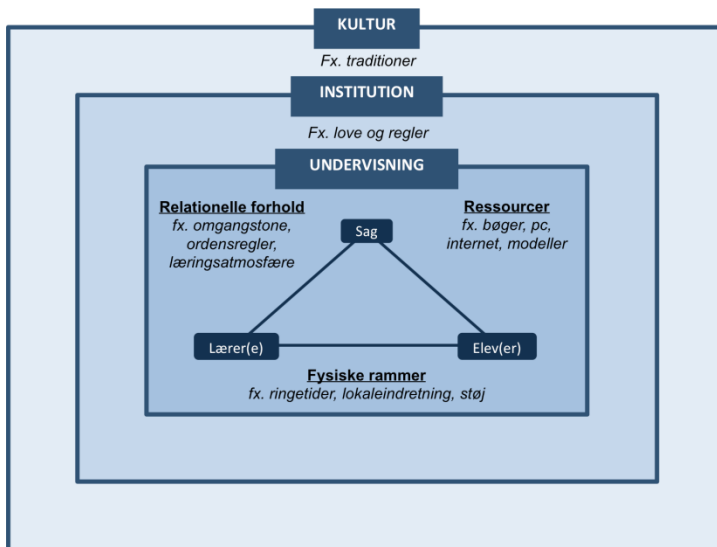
KULTUR
Fx. traditioner

INSTITUTION
Fx. love og regler

UNDERVISNING

Relationelle forhold
fx. omgangstone, ordensregler, læringsatmosfære

Ressourcer
fx. bøger, pc, internet, modeller

Sag

Lærer(e)

Elev(er)

Fysiske rammer
fx. ringetider, lokaleindretning, støj